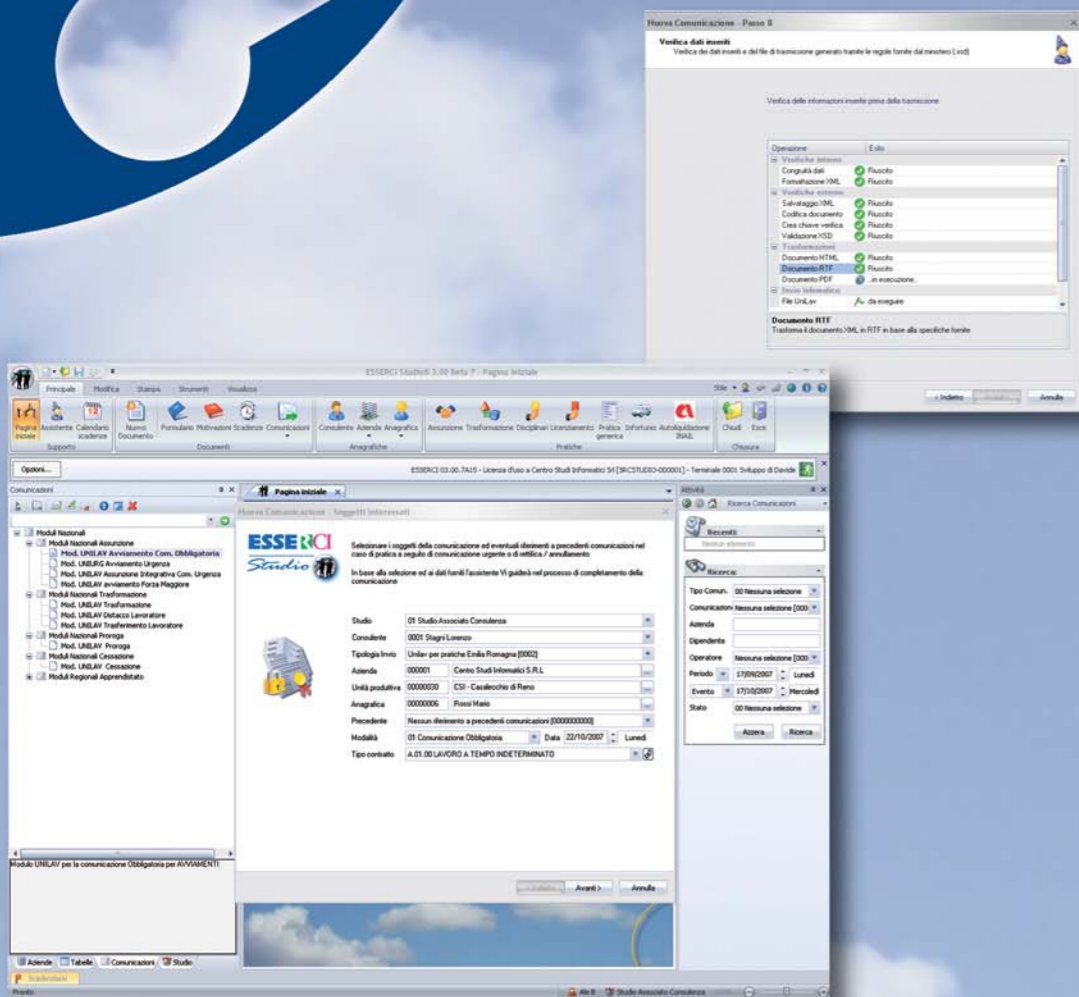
Nuova Comunicazione - Passo 8

Verifica dati inseriti
Verifica dei dati inseriti e del file di trasmissione generato tramite le regole fornite dal ministero (.xsd)

Verifica delle informazioni inserite prima della trasmissione

| Operazione | Esito |
|---|---|
| Verifiche interne | |
| Congruità dati | Riuscito |
| Formattazione XML | Riuscito |
| Verifiche esterne | |
| Salvataggio XML | Riuscito |
| Codifica documento | Riuscito |
| Crea chiave verifica | Riuscito |
| Validazione XSD | Riuscito |
| Trasformazioni | |
| Documento HTML | Riuscito |
| Documento RTF | Riuscito |
| Documento PDF | ..in esecuzione.. |
| Invio telematico | |
| File UniLav | da eseguire |

Documento RTF
Trasforma il documento XML in RTF in base alle specifiche fornite

< Indietro | Avanti > | Annulla

ESSERCI StudioXI 3.00 Beta 7 - Pagina iniziale

Principale | Modifica | Stampa | Strumenti | Visualizza

Style

Pagina iniziale | Assistente | Calendario scadenze | Nuovo Documento | Formulario | Motivazioni | Scadenze | Comunicazioni | Consulente | Azienda | Anagrafica | Assunzione | Trasformazione | Disciplinari | Licenziamento | Pratica generica | Infortunio | Autoliquidazione INAIL | Chiudi | Esce

Supporto | Documenti | Anagrafiche | Pratiche | Chiusura

Opzioni...

ESSERCI 03.00.7A15 - Licenza d'uso a Centro Studi Informatici Srl [SRCSTUDIO-000001] - Terminale 0001 Sviluppo di Davide

Comunicazioni

Moduli Nazionali
Moduli Nazionali Assunzione
Mod. UNILAV Avviamento Com. Obbligatoria
Mod. UNIURG Avviamento Urgenza
Mod. UNILAV Assunzione Integrativa Com. Urgenza
Mod. UNILAV avviamento Forza Maggiore
Moduli Nazionali Trasformazione
Mod. UNILAV Trasformazione
Mod. UNILAV Distacco Lavoratore
Mod. UNILAV Trasferimento Lavoratore
Moduli Nazionali Proroga
Mod. UNILAV Proroga
Moduli Nazionali Cessazione
Mod. UNILAV Cessazione
Moduli Regionali Apprendistato

Modulo UNILAV per la comunicazione Obbligatoria per AVVIAMENTI

Aziende | Tabelle | Comunicazioni | Studio

Scadenziario

Pronto

Pagina iniziale

Nuova Comunicazione - Soggetti Interessati

ESSERCI Studio

Selezionare i soggetti della comunicazione ed eventuali riferimenti a precedenti comunicazioni nel caso di pratica a seguito di comunicazione urgente o di rettifica / annullamento

In base alla selezione ed ai dati forniti l'assistente Vi guiderà nel processo di completamento della comunicazione

Studio: 01 Studio Associato Consulenza
Consulente: 0001 Stagni Lorenzo
Tipologia Invio: Unilav per pratiche Emilia Romagna [0002]
Azienda: 000001 Centro Studi Informatici S.R.L
Unità produttiva: 00000030 CSI - Casalecchio di Reno
Anagrafica: 00000006 Rossi Mario
Precedente: Nessun riferimento a precedenti comunicazioni [0000000000]
Modalità: 01 Comunicazione Obbligatoria | Data 22/10/2007 | Lunedì
Tipo contratto: A.01.00 LAVORO A TEMPO INDETERMINATO

< Indietro | Avanti > | Annulla

Attività
Ricerca Comunicazioni

Recenti:
Nessun elemento

Ricerca:
Tipo Comun.: 00 Nessuna selezione
Comunicazione: Nessuna selezione [000
Azienda
Dipendente
Operatore: Nessuna selezione [000
Periodo: 17/09/2007 Lunedì
Evento: 17/10/2007 Mercoledì
Stato: 00 Nessuna selezione

Azzera | Ricerca

Ale 8 | Studio Associato Consulenza